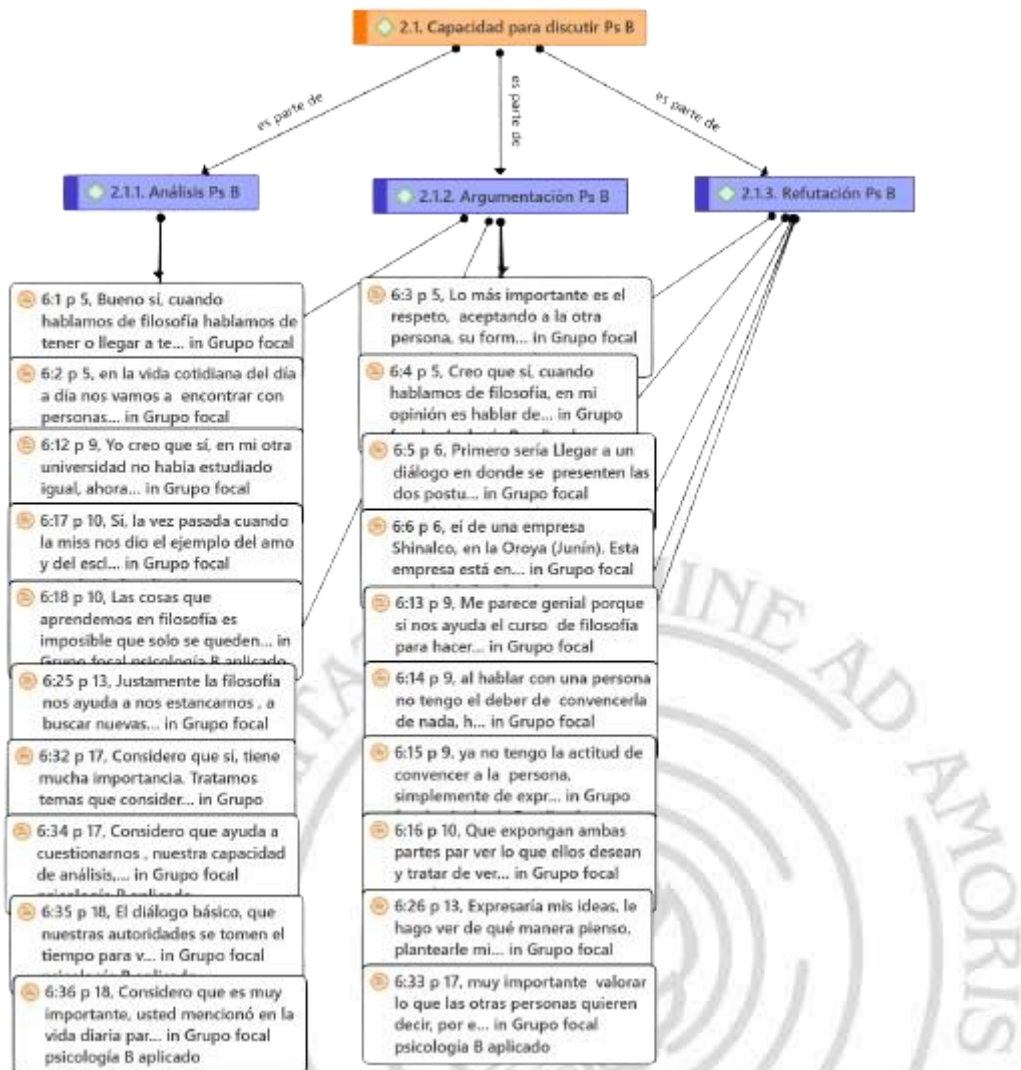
2.1. Capacidad para discutir Ps B

es parte de

es parte de

es parte de

2.1.1. Análisis Ps B

2.1.2. Argumentación Ps B

2.1.3. Refutación Ps B

6:1 p 5, Bueno sí, cuando hablamos de filosofía hablamos de tener o llegar a te... in Grupo focal

6:2 p 5, en la vida cotidiana del día a día nos vamos a encontrar con personas... in Grupo focal

6:12 p 9, Yo creo que sí, en mi otra universidad no había estudiado igual, ahora... in Grupo focal

6:17 p 10, Sí, la vez pasada cuando la miss nos dio el ejemplo del amo y del escl... in Grupo focal

6:18 p 10, Las cosas que aprendemos en filosofía es imposible que solo se queden... in Grupo focal psicología B aplicado

6:25 p 13, Justamente la filosofía nos ayuda a nos estancarnos , a buscar nuevas... in Grupo focal

6:32 p 17, Considero que sí, tiene mucha importancia. Tratamos temas que consider... in Grupo

6:34 p 17, Considero que ayuda a cuestionarnos , nuestra capacidad de análisis,... in Grupo focal psicología B aplicado

6:35 p 18, El diálogo básico, que nuestras autoridades se tomen el tiempo para v... in Grupo focal psicología B aplicado

6:36 p 18, Considero que es muy importante, usted mencionó en la vida diaria par... in Grupo focal psicología B aplicado

6:3 p 5, Lo más importante es el respeto, aceptando a la otra persona, su form... in Grupo focal

6:4 p 5, Creo que sí, cuando hablamos de filosofía, en mi opinión es hablar de... in Grupo focal

6:5 p 6, Primero sería Llegar a un diálogo en donde se presenten las dos postu... in Grupo focal

6:6 p 6, eí de una empresa Shinalco, en la Oroya (Junín). Esta empresa está en... in Grupo focal

6:13 p 9, Me parece genial porque sí nos ayuda el curso de filosofía para hacer... in Grupo focal

6:14 p 9, al hablar con una persona no tengo el deber de convencerla de nada, h... in Grupo focal

6:15 p 9, ya no tengo la actitud de convencer a la persona, simplemente de expr... in Grupo

6:16 p 10, Que expongan ambas partes par ver lo que ellos desean y tratar de ver... in Grupo focal

6:26 p 13, Expresaría mis ideas, le hago ver de qué manera pienso, plantearle mi... in Grupo focal

6:33 p 17, muy importante valorar lo que las otras personas quieren decir, por e... in Grupo focal psicología B aplicado

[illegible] AD AMORIS